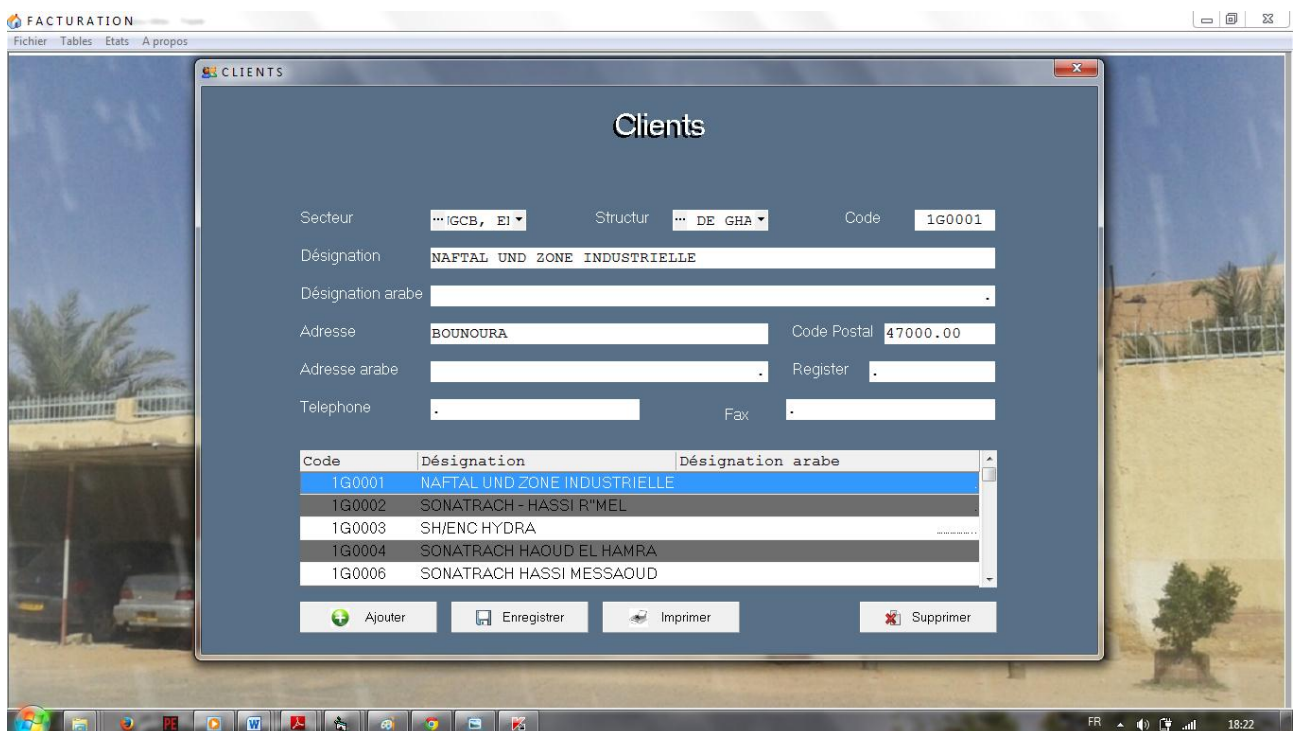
FACTURATION

Fichier Tables Etats A propos

CLIENTS

Clients

Secteur ··· IGCB, EI
Structur ··· DE GHA
Code 1G0001

Désignation NAFTAL UND ZONE INDUSTRIELLE

Désignation arabe .

Adresse BOUNOURA
Code Postal 47000.00

Adresse arabe .
Register .

Telephone .
Fax .

| Code | Désignation | Désignation arabe |
|---|---|---|
| 1G0001 | NAFTAL UND ZONE INDUSTRIELLE | |
| 1G0002 | SONATRACH - HASSI R"MEL | |
| 1G0003 | SH/ENC HYDRA | |
| 1G0004 | SONATRACH HAOUD EL HAMRA | |
| 1G0006 | SONATRACH HASSI MESSAOUD | |

Ajouter Enregistrer Imprimer Supprimer

FR 18:22